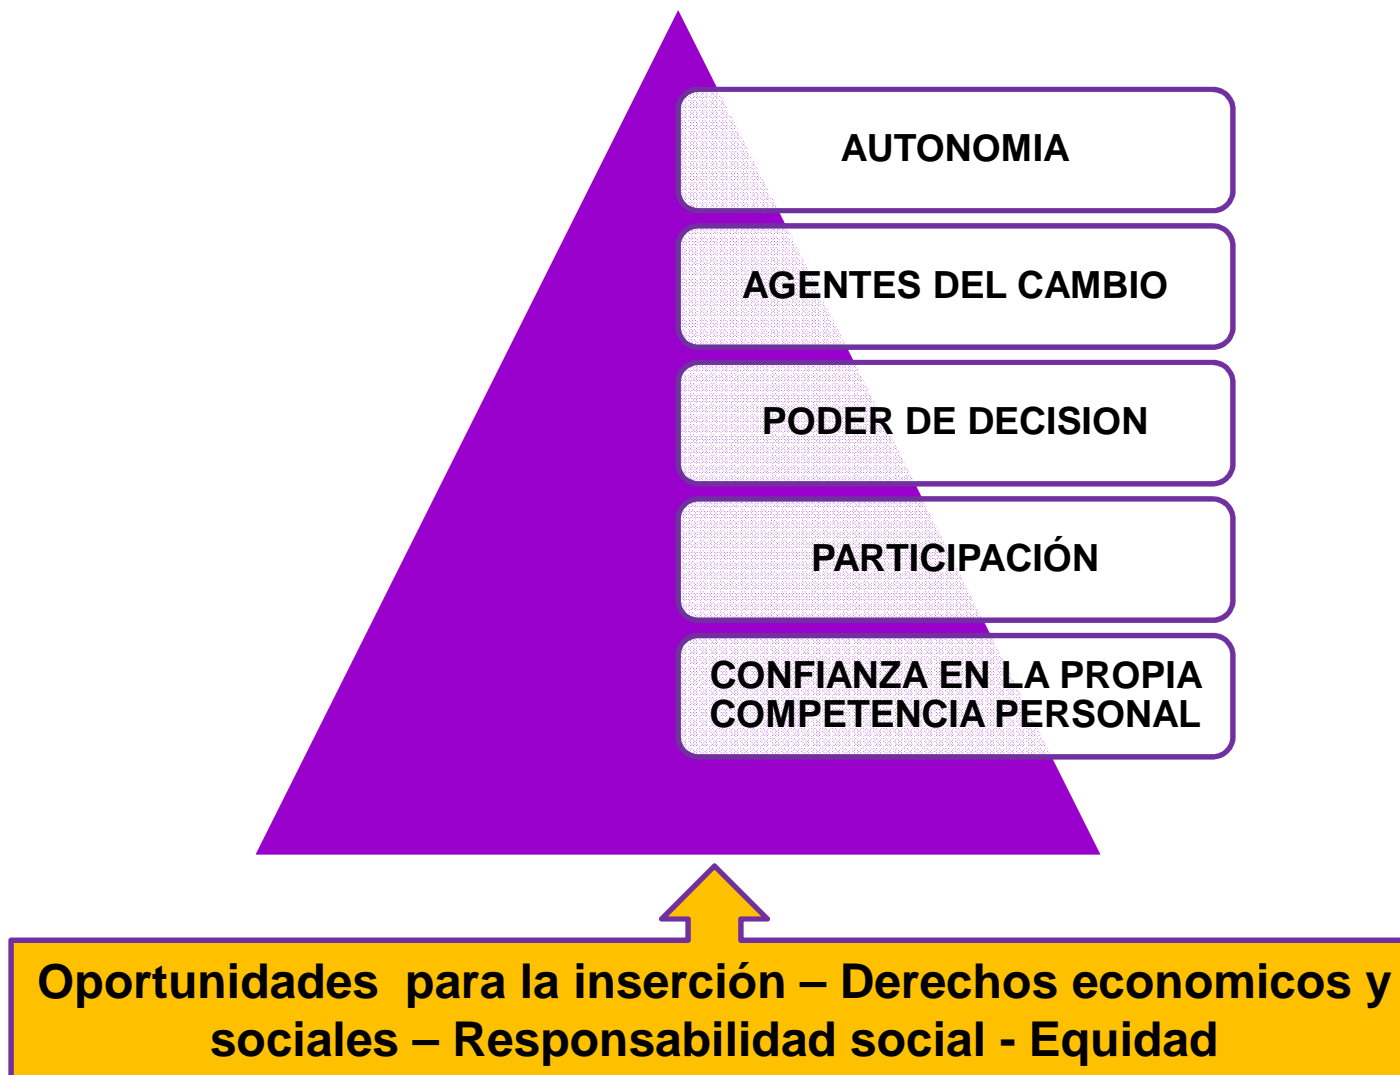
AUTONOMIA

AGENTES DEL CAMBIO

PODER DE DECISION

PARTICIPACIÓN

CONFIANZA EN LA PROPIA COMPETENCIA PERSONAL

Oportunidades para la inserción – Derechos economicos y sociales – Responsabilidad social - Equidad